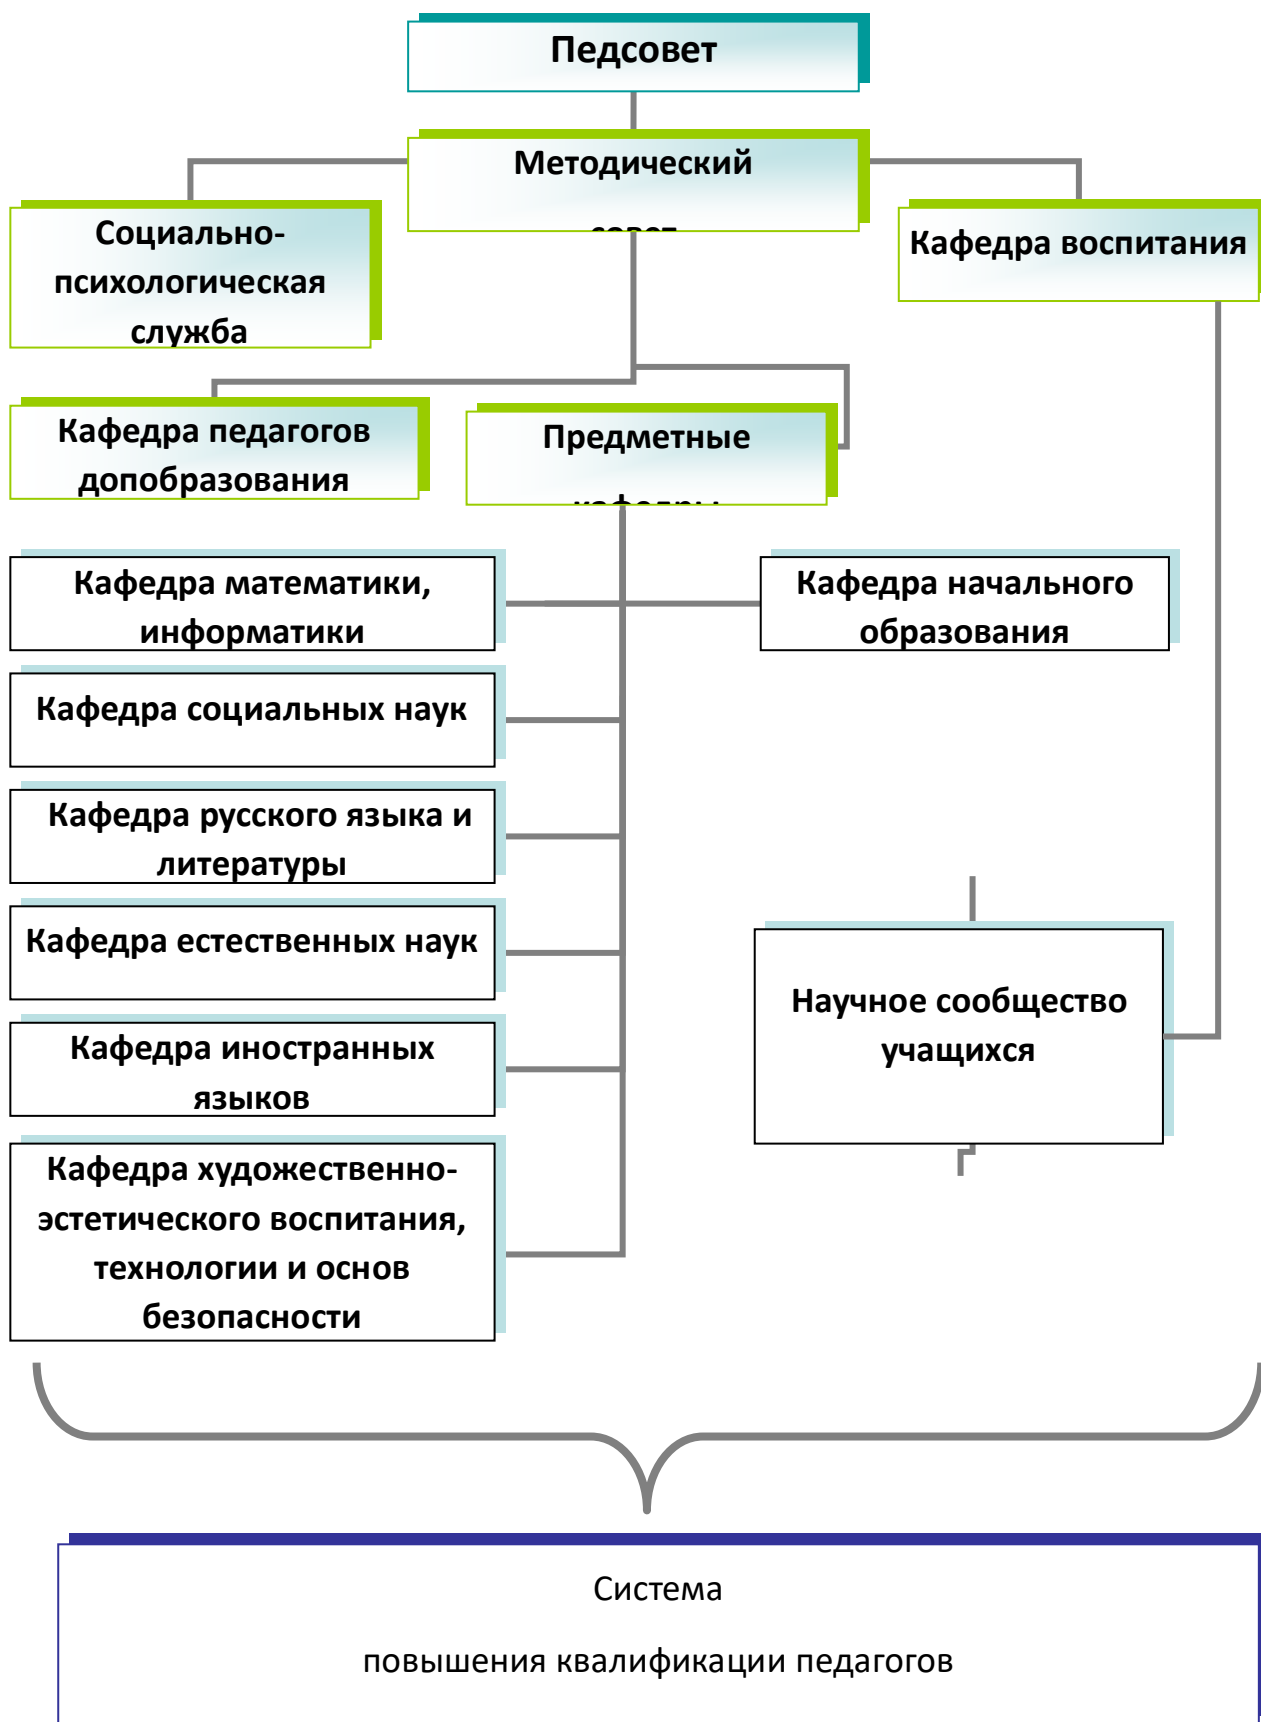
Педсовет

Методический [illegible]

Социально-психологическая служба

Кафедра воспитания

Кафедра педагогов допобразования

Предметные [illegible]

Кафедра математики, информатики

Кафедра начального образования

Кафедра социальных наук

Кафедра русского языка и литературы

Кафедра естественных наук

Научное сообщество учащихся

Кафедра иностранных языков

Кафедра художественно-эстетического воспитания, технологии и основ безопасности

Система

повышения квалификации педагогов